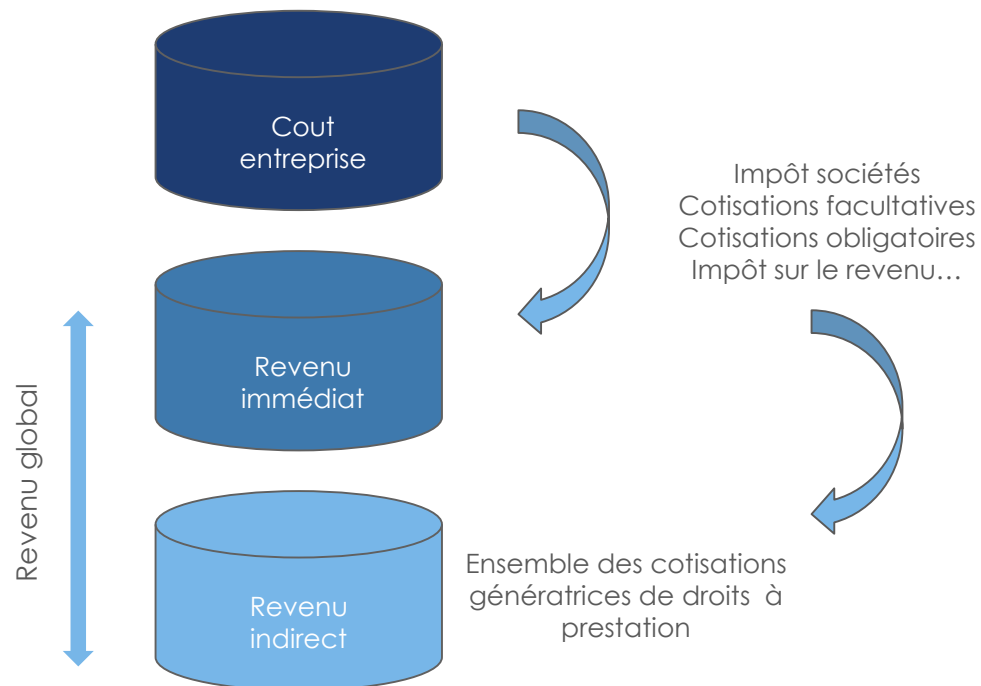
Cout entreprise

Impôt sociétés
Cotisations facultatives
Cotisations obligatoires
Impôt sur le revenu…

Revenu immédiat

Revenu global

Revenu indirect

Ensemble des cotisations génératrices de droits à prestation